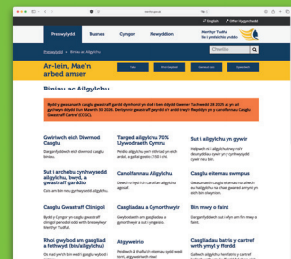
merthyr.gov.uk

English | Office Hygyrchedd

Preswylydd | Busnes | Cyngor | Newyddion

Merthyr Tudful
Bwrdeistref Sirol

Chwilio

Preswylydd > Biniau ac Ailgylchu

Ar-lein, Mae'n arbed amser

Biniau ac Ailgylchu

Byddi'r gwasanaeth casglu gwastraff gardd dymhorol yn dod i ben ddydd Gwener 1 Hydref. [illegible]

Gwirwch eich Diwrnod Casglu

Targed ailgylchu 70% Llywodraeth Cymru

Sut i ailgylchu yn gywir

Sut i archebu cynhwysydd ailgylchu, bwrdd, a gwastraff gardd

Canolfannau Ailgylchu

Casglu eitemau swmpus

Casglu Gwastraff Clinigol

Casgliadau a Gymorthwyir

Bin mwy o faint

Rhoi gwybod am gasgliad a fethwyd

Atgyweirio

Casgliadau bwrdd a gwastraff gardd